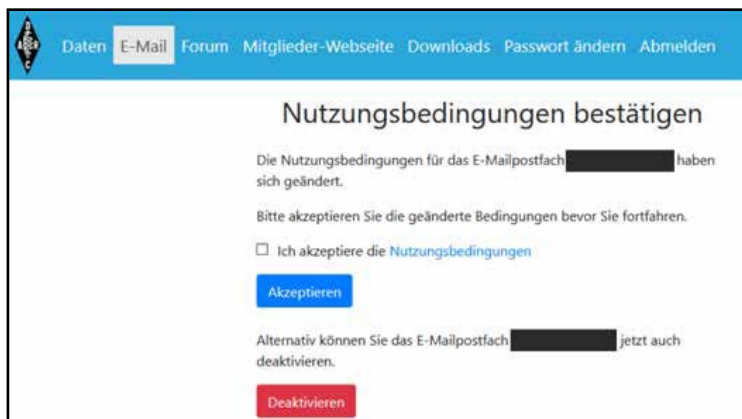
Daten E-Mail Forum Mitglieder-Webseite Downloads Passwort ändern Abmelden

Nutzungsbedingungen bestätigen

Die Nutzungsbedingungen für das E-Mailpostfach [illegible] haben sich geändert.

Bitte akzeptieren Sie die geänderte Bedingungen bevor Sie fortfahren.

☐ Ich akzeptiere die Nutzungsbedingungen

Akzeptieren

Alternativ können Sie das E-Mailpostfach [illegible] jetzt auch deaktivieren.

Deaktivieren